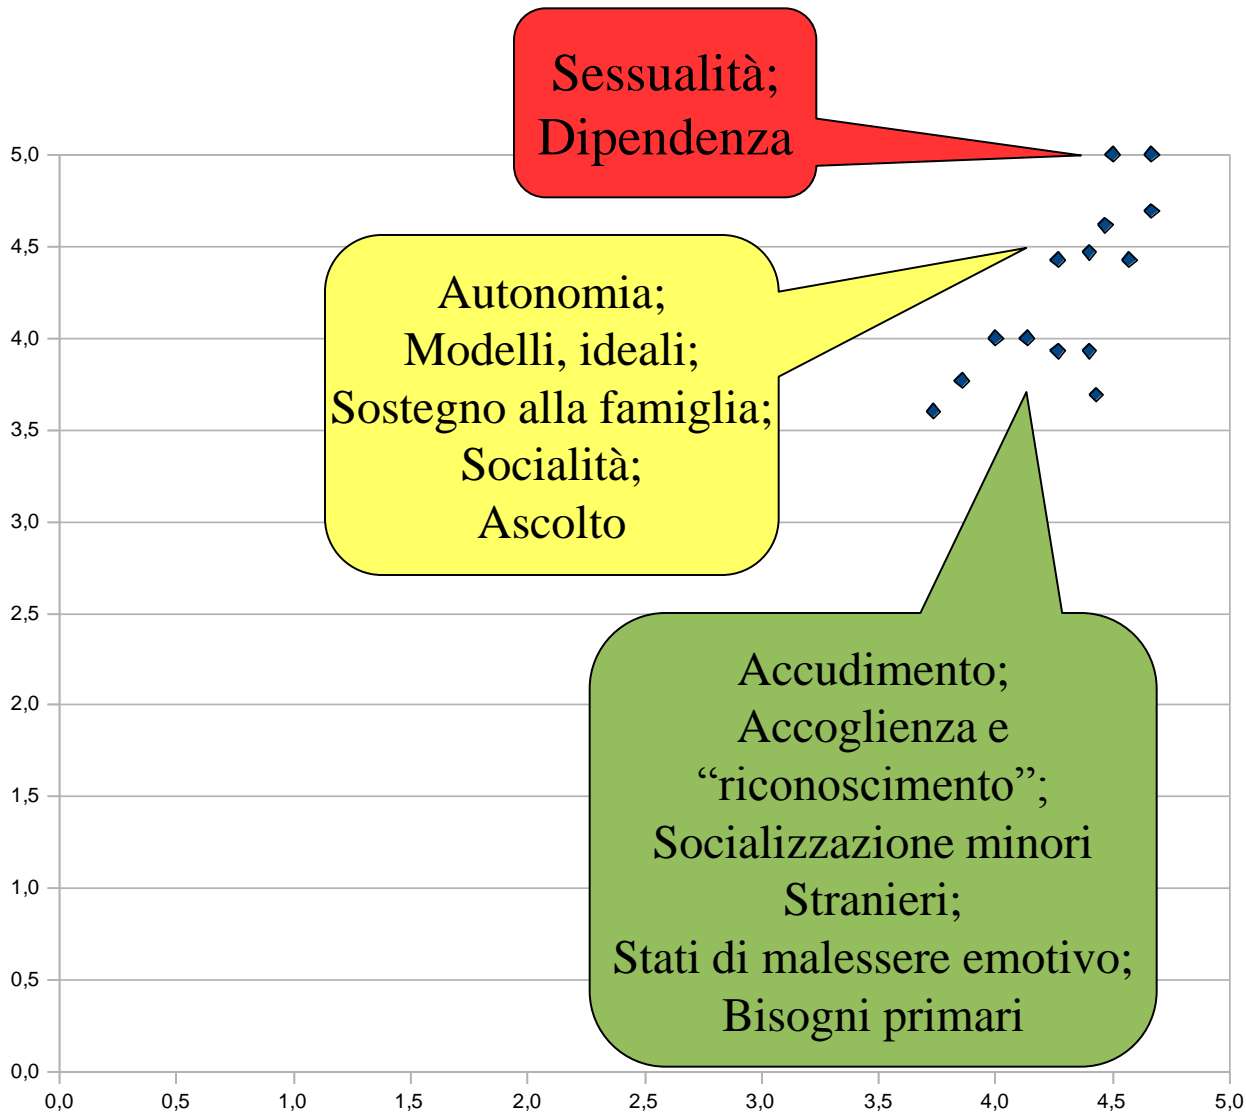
Sessualità;
Dipendenza

5,0
4,5
4,0
3,5
3,0
2,5
2,0
1,5
1,0
0,5
0,0

Autonomia;
Modelli, ideali;
Sostegno alla famiglia;
Socialità;
Ascolto

Accudimento;
Accoglienza e
“riconoscimento”;
Socializzazione minori
Stranieri;
Stati di malessere emotivo;
Bisogni primari

0,0 0,5 1,0 1,5 2,0 2,5 3,0 3,5 4,0 4,5 5,0